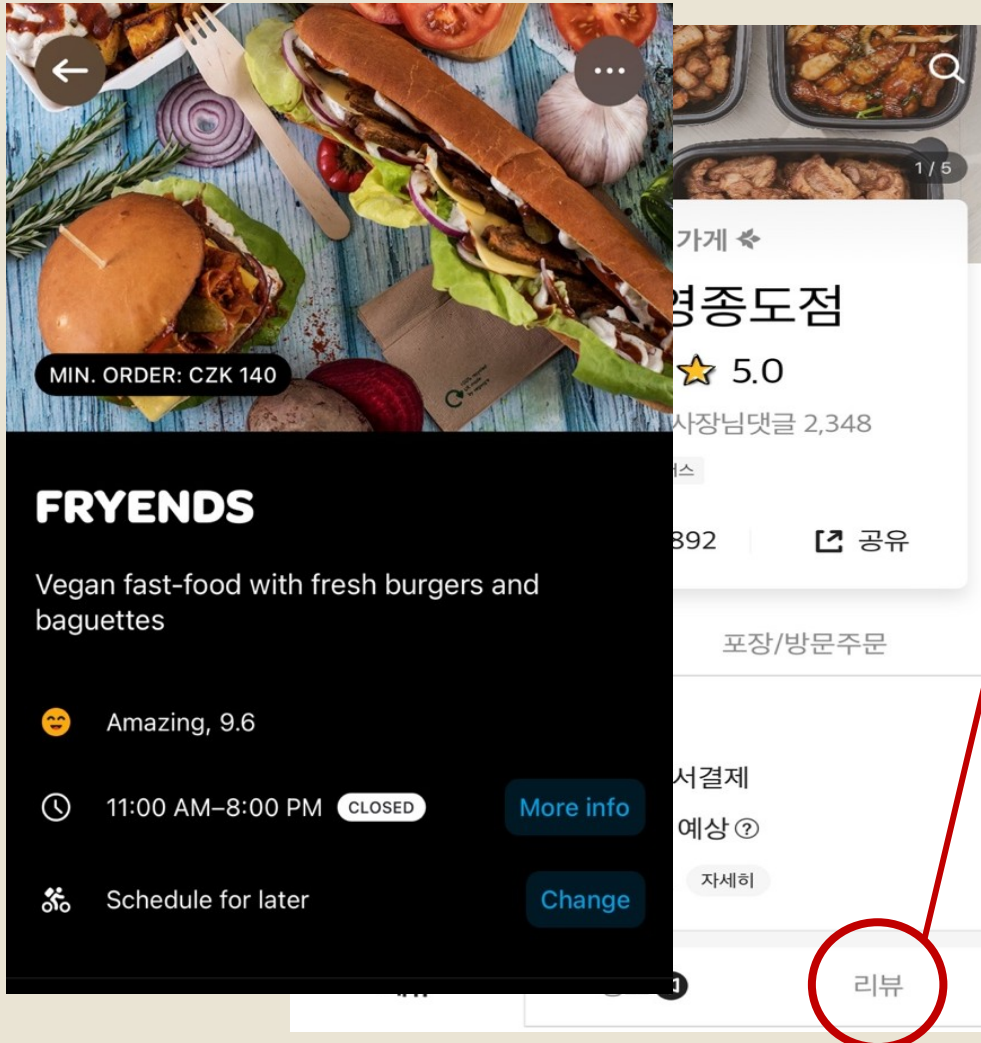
MIN. ORDER: CZK 140

FRYENDS

Vegan fast-food with fresh burgers and baguettes

Amazing, 9.6

11:00 AM–8:00 PM CLOSED More info

Schedule for later Change

1 / 5

가게

영종도점

5.0

사장님댓글 2,348

892

공유

포장/방문주문

서결제

예상

자세히

리뷰